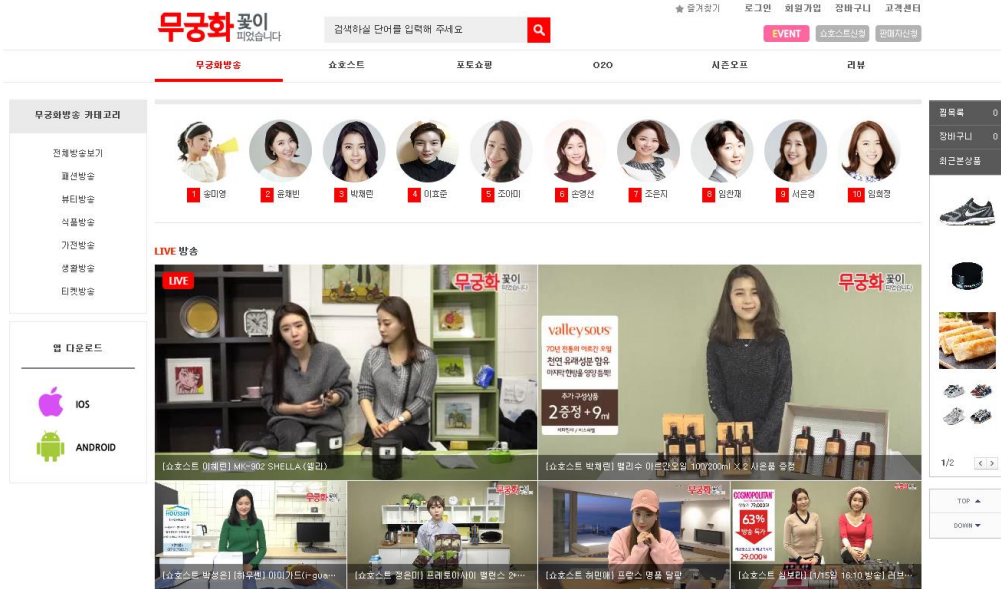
무궁화 꽃이 피었습니다

검색하실 단어를 입력해 주세요

즐겨찾기 로그인 회원가입 장바구니 고객센터

EVENT 쇼호스트신청 판매자신청

무궁화방송 쇼호스트 포토쇼핑 O2O 시즌오프 리뷰

무궁화방송 카테고리

전체방송보기
패션방송
뷰티방송
식품방송
가전방송
생활방송
티켓방송

앱 다운로드

IOS

ANDROID

1 송미영 2 윤채빈 3 박채린 4 이효준 5 조아미 6 손영선 7 조은지 8 임찬재 9 서은경 10 임희정

LIVE 방송

LIVE

무궁화 꽃이 피었습니다

valley sous

70년 전통의 이트리 오일 천연 유래성분 함유 2증정 +9ml

[쇼호스트 이채린] MK-902 SHELLA (셀라)

[쇼호스트 박채린] 밸리수 아르간오일 100/200ml × 2 사은품 증정

[쇼호스트 박성은] [하우젠] 아이가드(i-gua...

[쇼호스트 정은미] 프레쉬아시아 멜렌스 2...

[쇼호스트 허민애] 프랑스 명품 달팡

COSMOPOLITAN 63% 29,000원

[쇼호스트 김보리] [1/15일 16:10 방송] 러브...

찜목록 0
장바구니 0
최근본상품

1/2

TOP
DOWN